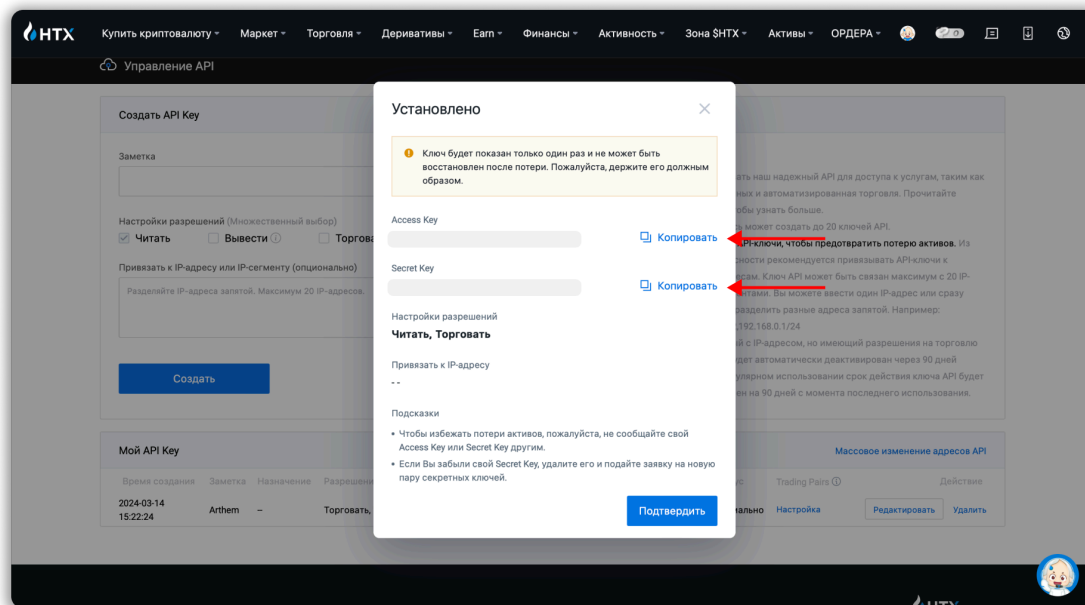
HTX Купить криптовалюту Маркет Торговля Деривативы Earn Финансы Активность Зона $HTX Активы ОРДЕРА

Управление API

Создать API Key

Заметка

Настройки разрешений (Множественный выбор)

Читать Вывести Торгова

Привязать к IP-адресу или IP-сегменту (опционально)

Разделяйте IP-адреса запятой. Максимум 20 IP-адресов.

Создать

...наш надежный API для доступа к услугам, таким как ...ных и автоматизированная торговля. Прочитайте ...обы узнать больше.

...может создать до 20 ключей API.

...API-ключи, чтобы предотвратить потерю активов. Из ...сности рекомендуется привязывать API-ключи к ...сам. Ключ API может быть связан максимум с 20 IP-...тами. Вы можете ввести один IP-адрес или сразу ...разделить разные адреса запятой. Например: ...192.168.0.1/24

...й с IP-адресом, но имеющий разрешения на торговлю ...дет автоматически деактивирован через 90 дней ...улярном использовании срок действия ключа API будет ...ен на 90 дней с момента последнего использования.

Мой API Key

Массовое изменение адресов API

| Время создания | Заметка | Назначение | Разрешен... | ...ус | Trading Pairs | Действие |
|---|---|---|---|---|---|---|
| 2024-03-14 15:22:24 | Arthem | – | Торговать, | ...ально | Настройка | Редактировать Удалить |

Установлено

Ключ будет показан только один раз и не может быть восстановлен после потери. Пожалуйста, держите его должным образом.

Access Key

Копировать

Secret Key

Копировать

Настройки разрешений

Читать, Торговать

Привязать к IP-адресу

- -

Подсказки

• Чтобы избежать потери активов, пожалуйста, не сообщайте свой Access Key или Secret Key другим.

• Если Вы забыли свой Secret Key, удалите его и подайте заявку на новую пару секретных ключей.

Подтвердить

HTX